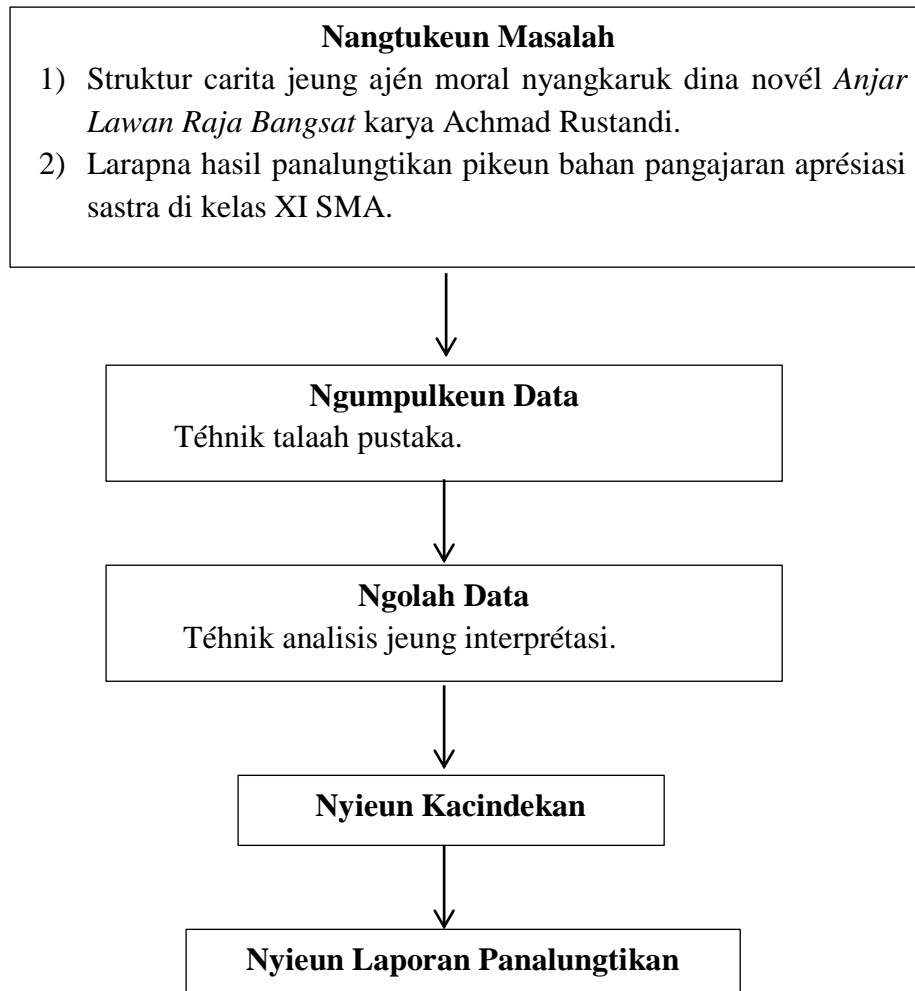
**Nangtukeun Masalah**

1) Struktur carita jeung ajén moral nyangkaruk dina novél *Anjar Lawan Raja Bangsat* karya Achmad Rustandi.
2) Larapna hasil panalungtikan pikeun bahan pangajaran aprésiasi sastra di kelas XI SMA.

**Ngumpulkeun Data**

Téhnik talaah pustaka.

**Ngolah Data**

Téhnik analisis jeung interprétasi.

**Nyieun Kacindekan**

**Nyieun Laporan Panalungtikan**